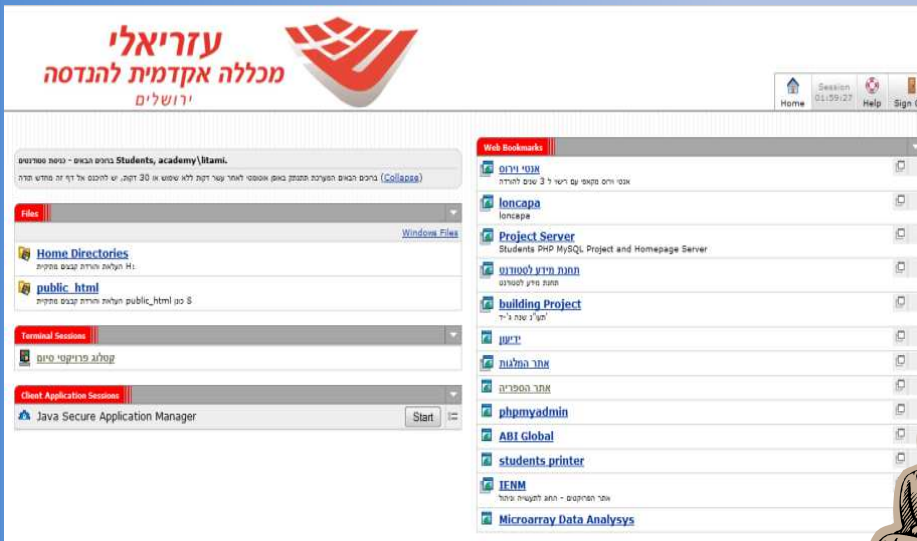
עזריאלי
מכללה אקדמית להנדסה
ירושלים

Home Session 01:59:27 Help Sign

ברוכים הבאים - כניסת סטודנטים Students, academy\litami.
ברוכים הבאים המערכת תתנתק באופן אוטומטי לאחר עשר דקות ללא שימוש או 30 דקות, יש להיכנס אל דף זה מחדש תודה (Collapse)

Files
Windows Files
Home Directories
H: העלאת והורדת קבצים מקיות
public_html
S: כונן public_html העלאת והורדת קבצים מקיות

Terminal Sessions
קטלוג פרויקטי סיום

Client Application Sessions
Java Secure Application Manager
Start

Web Bookmarks
אנטי וירוס
אנטי וירוס מקאפי עם רשיו ל 3 שנים להורדה
loncapa
loncapa
Project Server
Students PHP MySQL Project and Homepage Server
תחנת מידע לסטודנט
תחנת מידע לסטודנט
building Project
תש"ג שנה ג'-ד'
ידיעון
אתר המלגות
אתר הספריה
phpmyadmin
ABI Global
students printer
IENM
אתר הפרוקטים - התוג להנדסה וניהול
Microarray Data Analysys